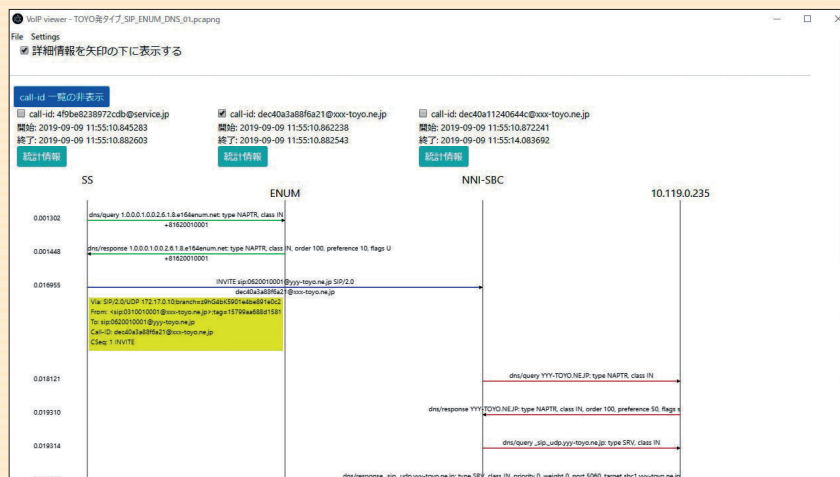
VoIP viewer - TOYO発タイプ_SIP_ENUM_DNS_01.pcapng

File Settings

☑ 詳細情報を矢印の下に表示する

call-id 一覧の非表示

☐ call-id: 4f9be8238972cdb@service.jp
開始: 2019-09-09 11:55:10.845283
終了: 2019-09-09 11:55:10.882603
統計情報

☑ call-id: dec40a3a88f6a21@xxx-toyo.ne.jp
開始: 2019-09-09 11:55:10.862238
終了: 2019-09-09 11:55:10.882543
統計情報

☐ call-id: dec40a11240644c@xxx-toyo.ne.jp
開始: 2019-09-09 11:55:10.872241
終了: 2019-09-09 11:55:14.083692
統計情報

SS

ENUM

NNI-SBC

10.119.0.235

0.001302
dns/query 1.0.0.0.1.0.0.2.6.1.8.e164enum.net: type NAPTR, class IN
+81620010001

0.001448
dns/response 1.0.0.0.1.0.0.2.6.1.8.e164enum.net: type NAPTR, class IN, order 100, preference 10, flags U
+81620010001

0.016955
INVITE sip:0620010001@yyy-toyo.ne.jp SIP/2.0
dec40a3a88f6a21@xxx-toyo.ne.jp

Via: SIP/2.0/UDP 172.17.0.10;branch=z9hG4bK5901e4be891e0c2
From: <sip:0310010001@xxx-toyo.ne.jp>;tag=15799aa688d1581
To: sip:0620010001@yyy-toyo.ne.jp
Call-ID: dec40a3a88f6a21@xxx-toyo.ne.jp
CSeq: 1 INVITE

0.018121
dns/query YYY-TOYO.NE.JP: type NAPTR, class IN

0.019310
dns/response YYY-TOYO.NE.JP: type NAPTR, class IN, order 100, preference 50, flags s

0.019314
dns/query _sip._udp.yyy-toyo.ne.jp: type SRV, class IN

dns/response _sip._udp.yyy-toyo.ne.jp: type SRV, class IN, priority 0, weight 0, port 5060, target sbc1.yyy-toyo.ne.jp